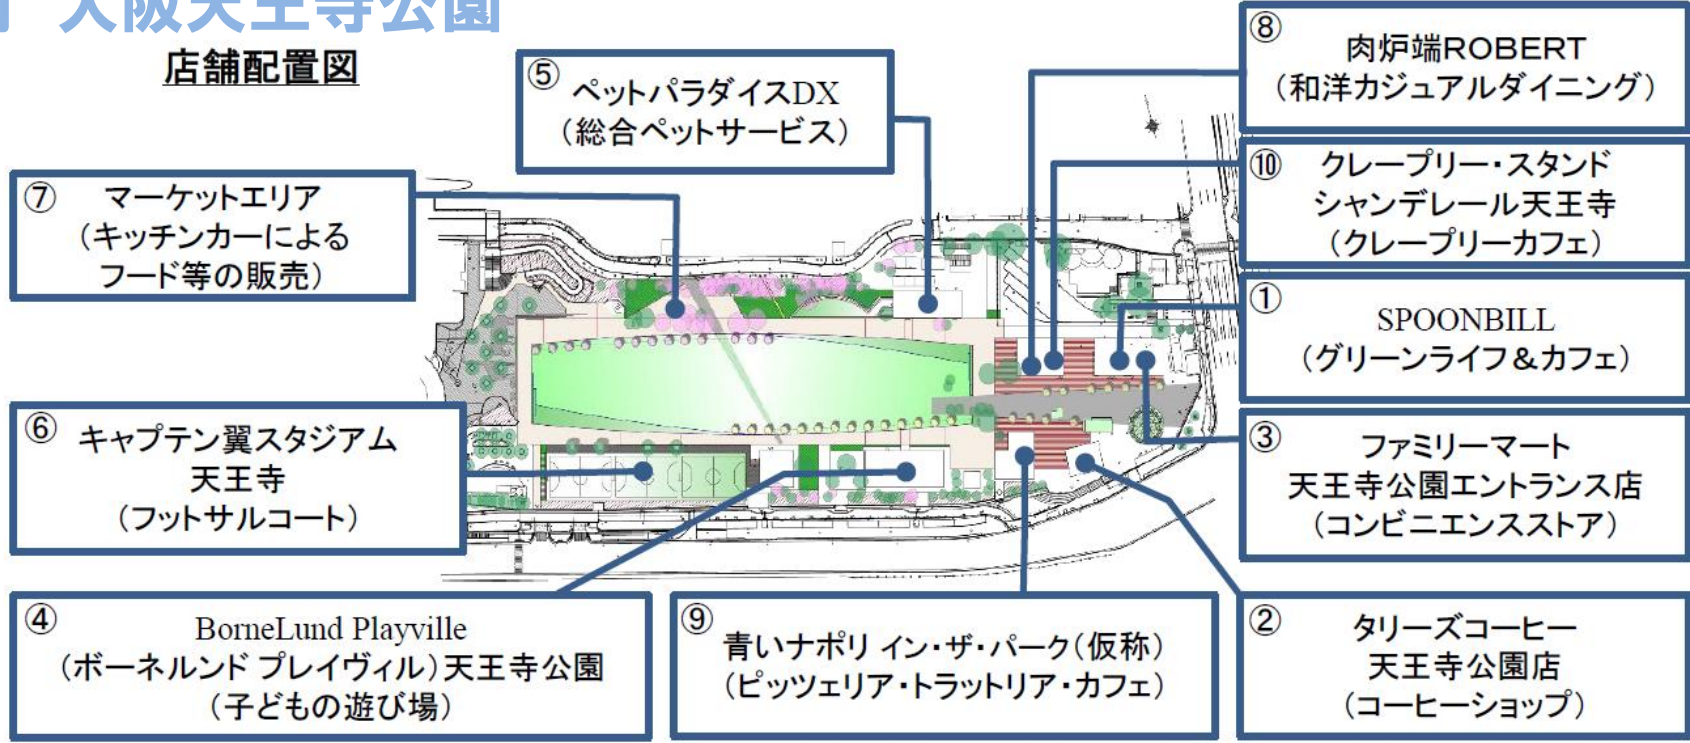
大阪天王寺公園

店舗配置図

⑤ ペットパラダイスDX
(総合ペットサービス)

⑦ マーケットエリア
(キッチンカーによる
フード等の販売)

⑥ キャプテン翼スタジアム
天王寺
(フットサルコート)

④ BorneLund Playville
(ボーネルンド プレイヴィル)天王寺公園
(子どもの遊び場)

⑨ 青いナポリ イン・ザ・パーク(仮称)
(ピッツェリア・トラットリア・カフェ)

⑧ 肉炉端ROBERT
(和洋カジュアルダイニング)

⑩ クレープリー・スタンド
シャンデレール天王寺
(クレープリーカフェ)

① SPOONBILL
(グリーンライフ&カフェ)

③ ファミリーマート
天王寺公園エントランス店
(コンビニエンスストア)

② タリーズコーヒー
天王寺公園店
(コーヒーショップ)